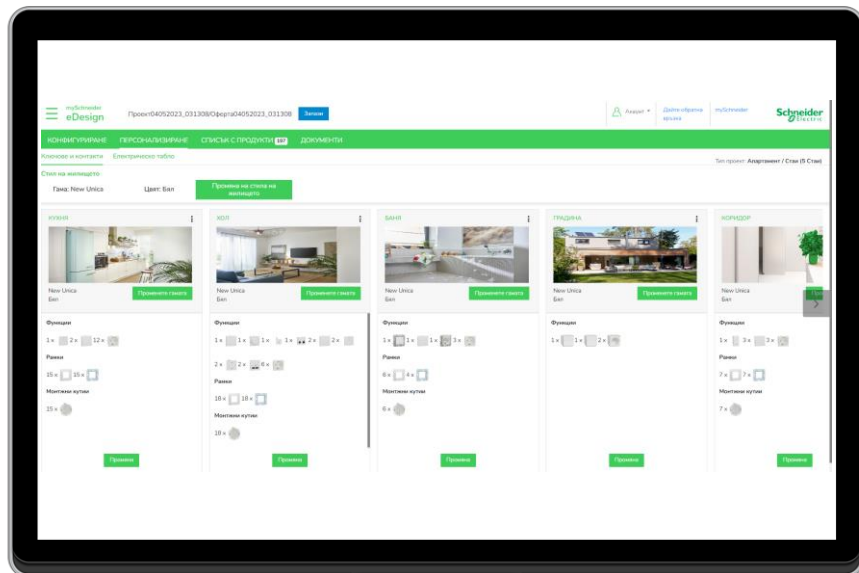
mySchneider eDesign

Проект04052023_031308/Оферта04052023_031308 Запази

Акаунт ▾ Дайте обратна връзка mySchneider

Schneider Electric

КОНФИГУРИРАНЕ ПЕРСОНАЛИЗИРАНЕ СПИСЪК С ПРОДУКТИ 167 ДОКУМЕНТИ

Ключове и контакти Електрическо табло

Тип проект: Апартамент / Стаи (5 Стаи)

Стил на жилището

Гама: New Unica Цвят: Бял Промяна на стила на жилището

КУХНЯ
New Unica
Бял
Променете гамата
Функции
1 x 2 x 12 x
Рамки
15 x 15 x
Монтажни кутии
15 x
Промяна

ХОЛ
New Unica
Бял
Променете гамата
Функции
1 x 1 x 1 x 1 x 2 x 2 x
2 x 2 x 6 x
Рамки
18 x 18 x
Монтажни кутии
18 x
Промяна

БАНЯ
New Unica
Бял
Променете гамата
Функции
1 x 1 x 1 x 3 x
Рамки
6 x 4 x
Монтажни кутии
6 x
Промяна

ГРАДИНА
New Unica
Бял
Променете гамата
Функции
1 x 1 x 2 x
Промяна

КОРИДОР
New Unica
Бял
Функции
1 x 3 x 3 x
Рамки
7 x 7 x
Монтажни кутии
7 x
Промяна